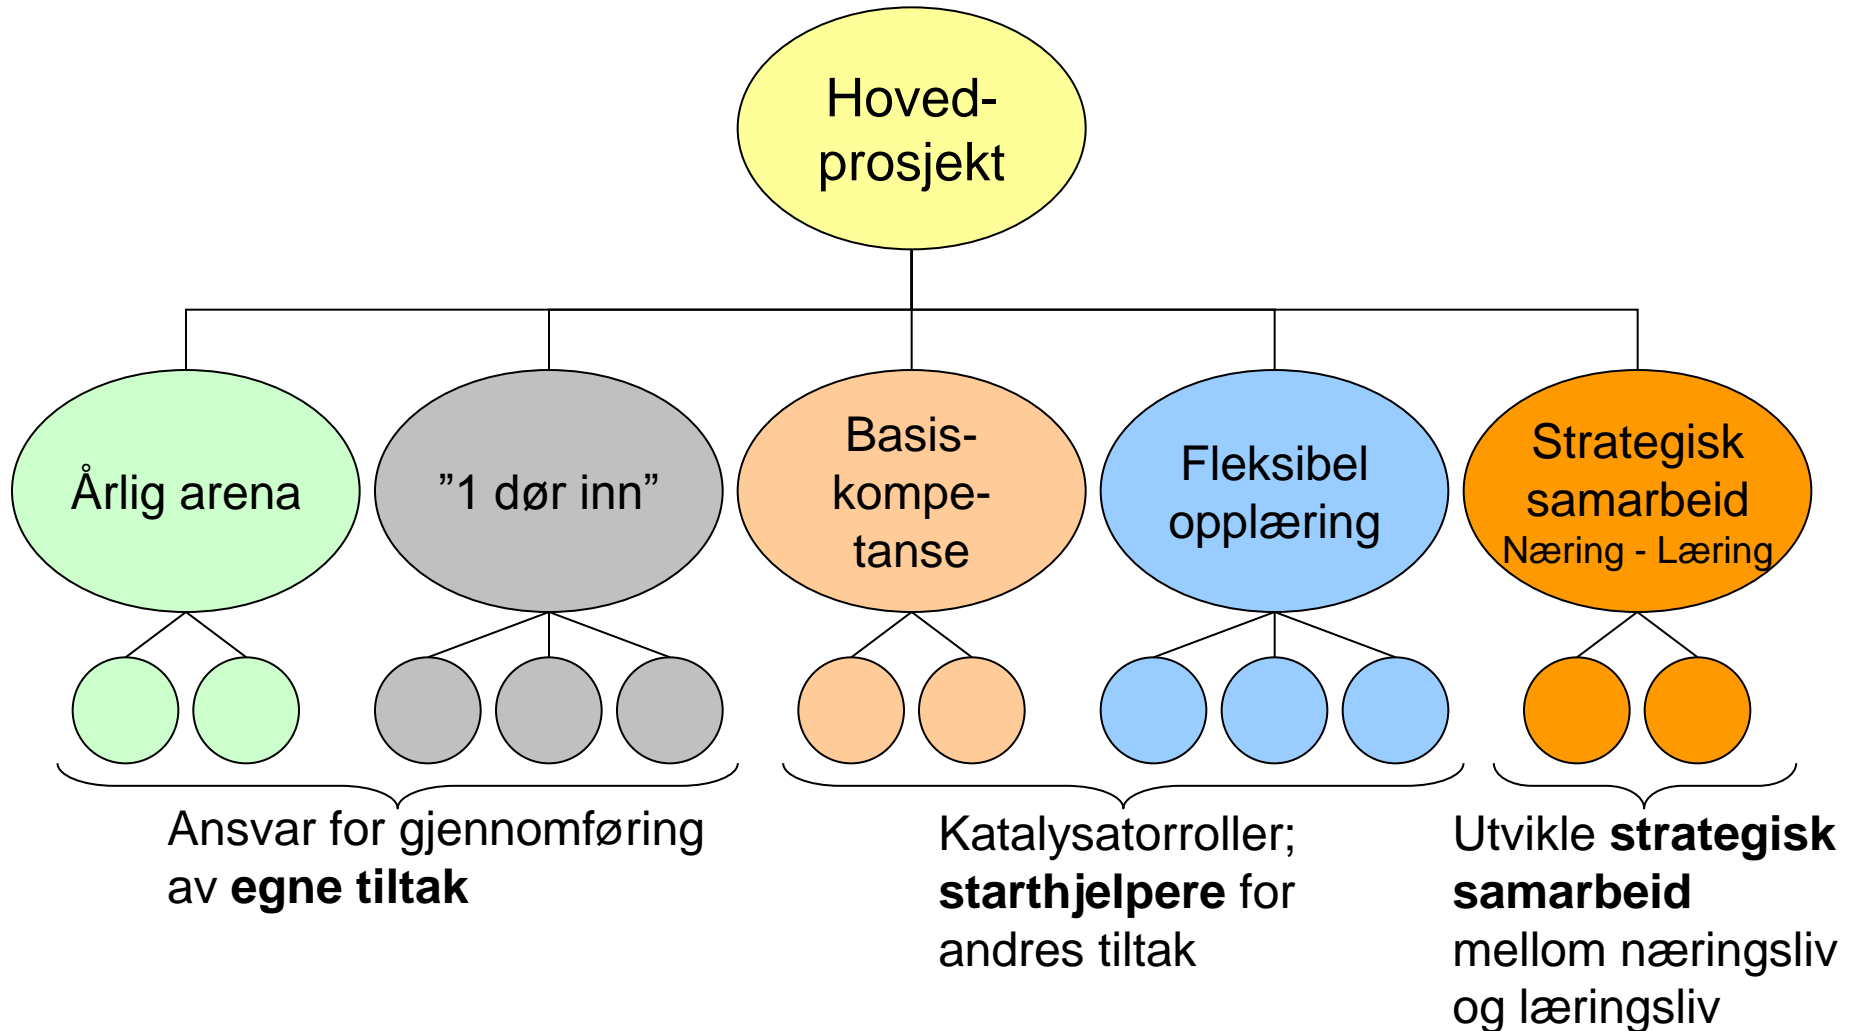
Hoved-prosjekt

Årlig arena

”1 dør inn”

Basis-kompe-tanse

Fleksibel opplæring

Strategisk samarbeid
Næring - Læring

Ansvar for gjennomføring av **egne tiltak**

Katalysatorroller; **starthjelpere** for andres tiltak

Utvikle **strategisk samarbeid** mellom næringsliv og læringsliv